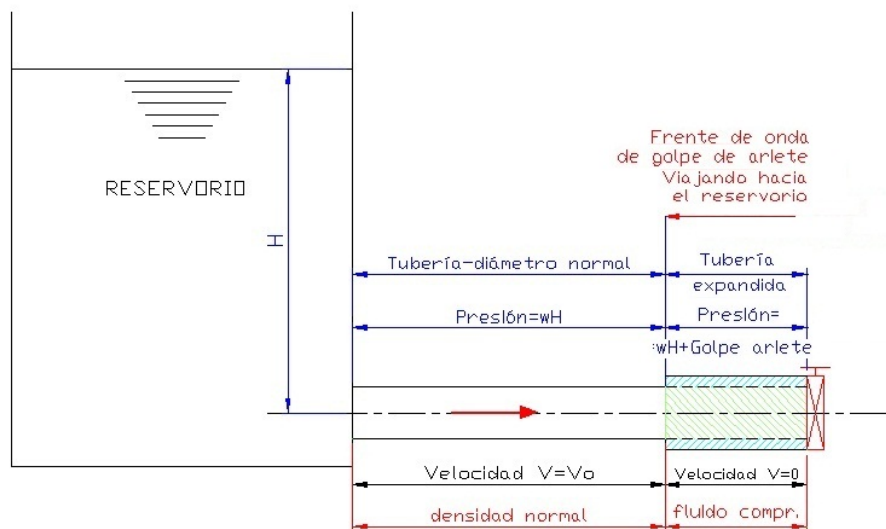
RESERVORIO

H

Frente de onda de golpe de arlete Viajando hacia el reservorio

Tubería-diámetro normal

Tubería expandida

Preslón=wH

Preslón= wH+Golpe arlete

Velocidad V=Vo

Velocidad V=0

densidad normal

fluido compr.